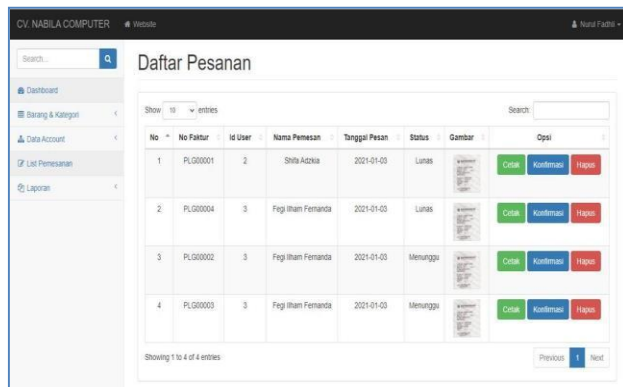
CV. NABILA COMPUTER Website Nurul Fadhil

Search...

Dashboard
Barang & Kategori
Data Account
List Pemesanan
Laporan

Daftar Pesanan

Show 10 entries

Search:

| No | No Faktur | Id User | Nama Pemesan | Tanggal Pesan | Status | Gambar | Opsi |
|---|---|---|---|---|---|---|---|
| 1 | PLG00001 | 2 | Shifa Adzkia | 2021-01-03 | Lunas | | Cetak Konfirmasi Hapus |
| 2 | PLG00004 | 3 | Fegi Ilham Fernanda | 2021-01-03 | Lunas | | Cetak Konfirmasi Hapus |
| 3 | PLG00002 | 3 | Fegi Ilham Fernanda | 2021-01-03 | Menunggu | | Cetak Konfirmasi Hapus |
| 4 | PLG00003 | 3 | Fegi Ilham Fernanda | 2021-01-03 | Menunggu | | Cetak Konfirmasi Hapus |

Showing 1 to 4 of 4 entries

Previous 1 Next